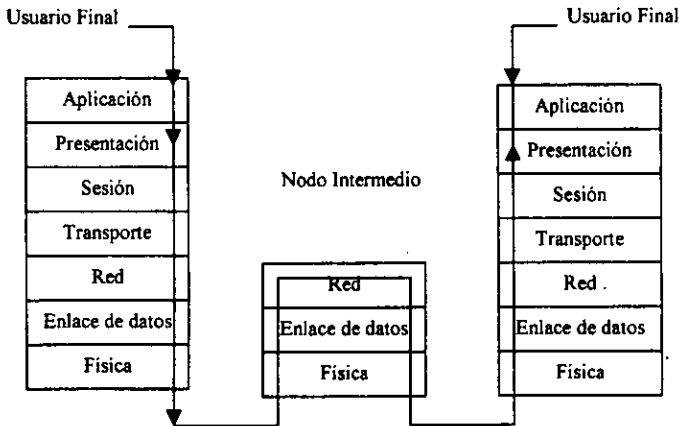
Usuario Final

Usuario Final

Aplicación
Presentación
Sesión
Transporte
Red
Enlace de datos
Física

Nodo Intermedio

Red
Enlace de datos
Física

Aplicación
Presentación
Sesión
Transporte
Red .
Enlace de datos
Física